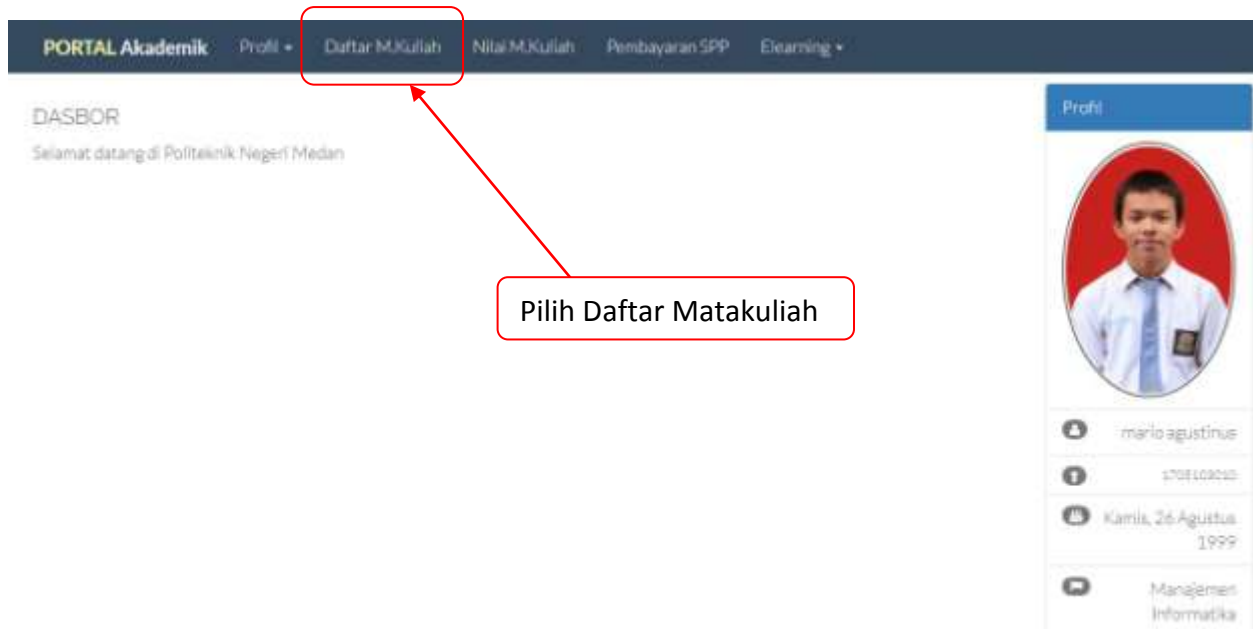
PORTAL Akademik   Profil ▾   Daftar M.Kuliah   Nilai M.Kuliah   Pembayaran SPP   Elearning ▾

DASBOR

Selamat datang di Politeknik Negeri Medan

Pilih Daftar Matakuliah

Profil

mario agustinus

1705103010

Kamis, 26 Agustus 1999

Manajemen Informatika